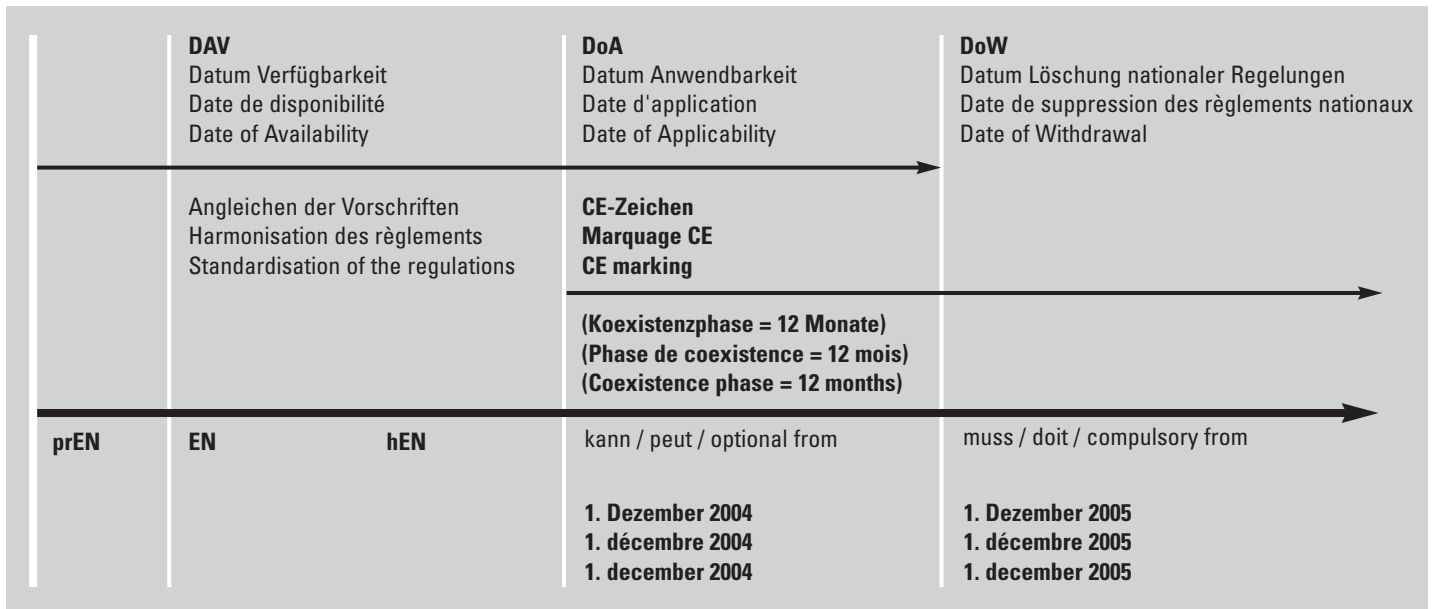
DAV
Datum Verfügbarkeit
Date de disponibilité
Date of Availability

DoA
Datum Anwendbarkeit
Date d'application
Date of Applicability

DoW
Datum Löschung nationaler Regelungen
Date de suppression des règlements nationaux
Date of Withdrawal

Angleichen der Vorschriften
Harmonisation des règlements
Standardisation of the regulations

CE-Zeichen
Marquage CE
CE marking

(Koexistenzphase = 12 Monate)
(Phase de coexistence = 12 mois)
(Coexistence phase = 12 months)

prEN

EN

hEN

kann / peut / optional from

1. Dezember 2004
1. décembre 2004
1. december 2004

muss / doit / compulsory from

1. Dezember 2005
1. décembre 2005
1. december 2005